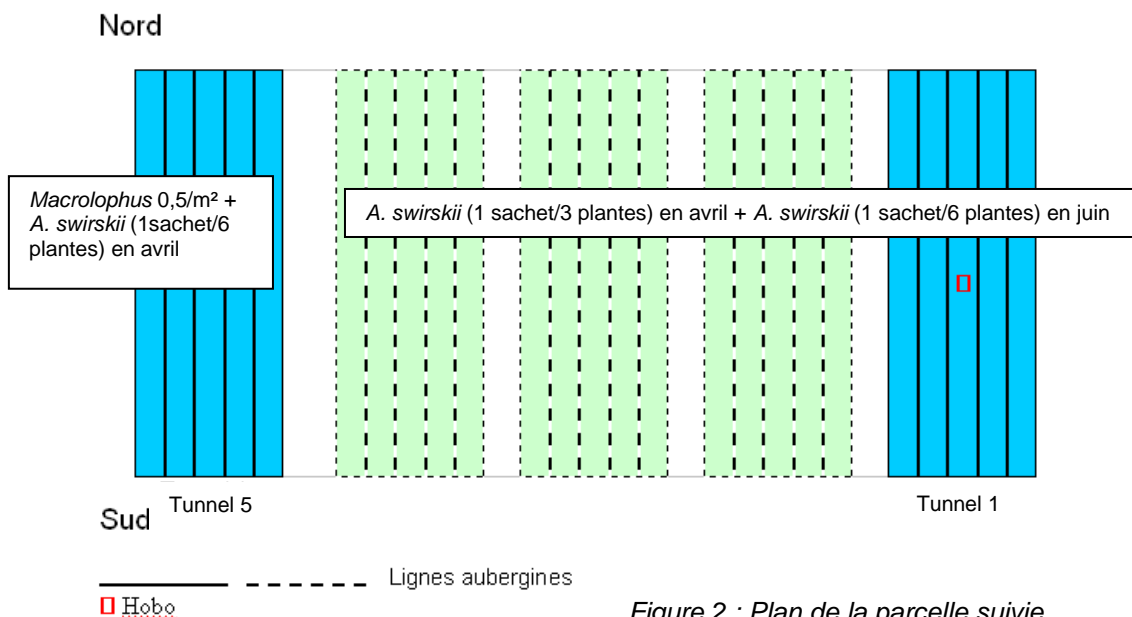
Nord

Macrolophus 0,5/m² + A. swirskii (1sachet/6 plantes) en avril

A. swirskii (1 sachet/3 plantes) en avril + A. swirskii (1 sachet/6 plantes) en juin

Tunnel 5

Tunnel 1

Sud

Lignes aubergines

Hobo

Figure 2 : Plan de la parcelle suivie